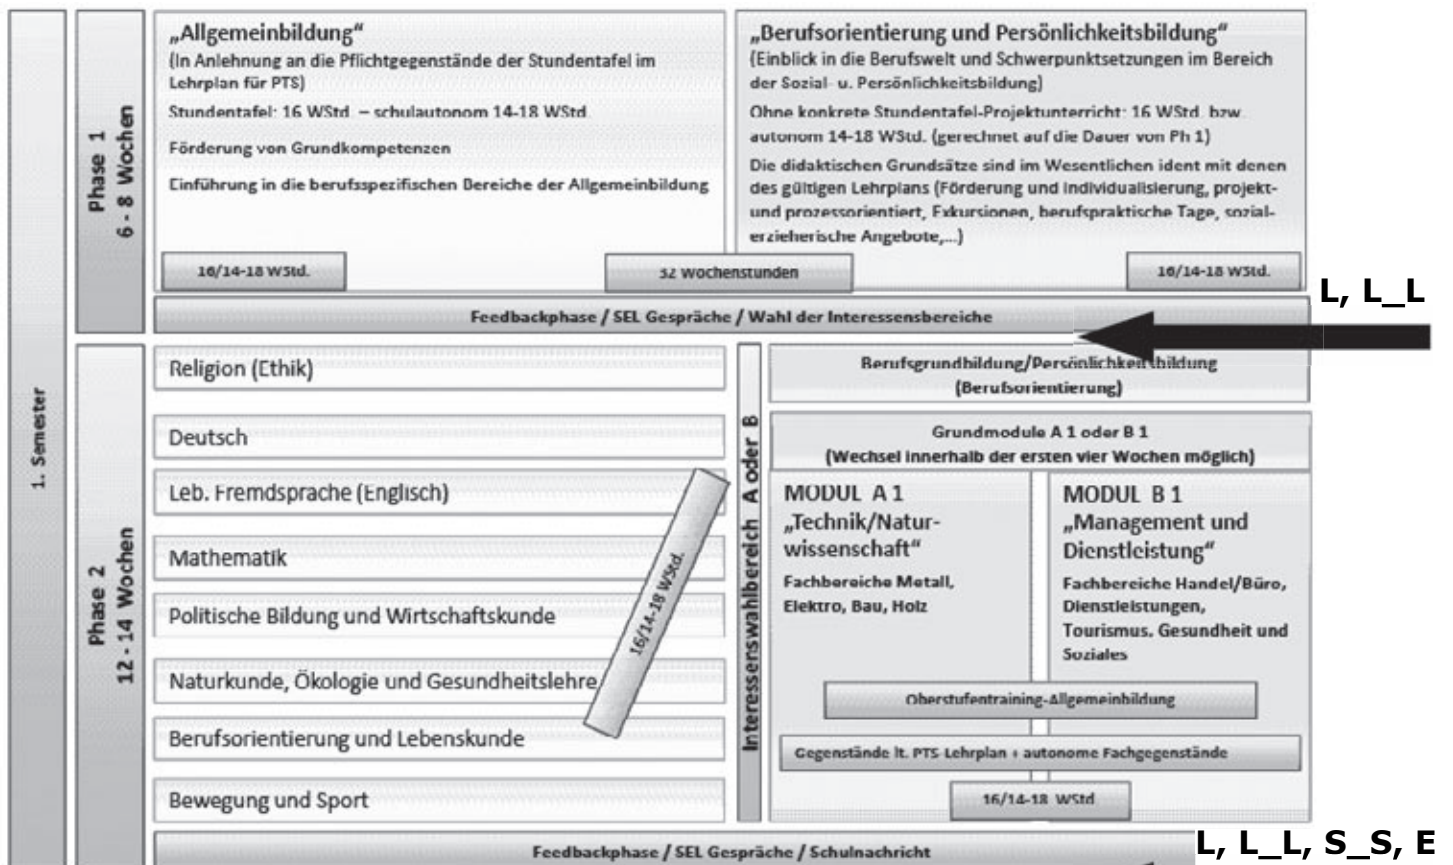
1. Semester

Phase 1
6 - 8 Wochen

„Allgemeinbildung"
(In Anlehnung an die Pflichtgegenstände der Stundentafel im Lehrplan für PTS)
Stundentafel: 16 WStd. – schulautonom 14-18 WStd.
Förderung von Grundkompetenzen
Einführung in die berufsspezifischen Bereiche der Allgemeinbildung

„Berufsorientierung und Persönlichkeitsbildung"
(Einblick in die Berufswelt und Schwerpunktsetzungen im Bereich der Sozial- u. Persönlichkeitsbildung)
Ohne konkrete Stundentafel-Projektunterricht: 16 WStd. bzw. autonom 14-18 WStd. (gerechnet auf die Dauer von Ph 1)
Die didaktischen Grundsätze sind im Wesentlichen ident mit denen des gültigen Lehrplans (Förderung und Individualisierung, projekt- und prozessorientiert, Exkursionen, berufspraktische Tage, sozialerzieherische Angebote,...)

16/14-18 WStd.
32 Wochenstunden
16/14-18 WStd.

L, L_L

Feedbackphase / SEL Gespräche / Wahl der Interessensbereiche

Phase 2
12 - 14 Wochen

Religion (Ethik)
Deutsch
Leb. Fremdsprache (Englisch)
Mathematik
Politische Bildung und Wirtschaftskunde
Naturkunde, Ökologie und Gesundheitslehre
Berufsorientierung und Lebenskunde
Bewegung und Sport

16/14-18 WStd.

Interessenswahlbereich A oder B

Berufsgrundbildung/Persönlichkeitsbildung
(Berufsorientierung)

Grundmodule A 1 oder B 1
(Wechsel innerhalb der ersten vier Wochen möglich)

MODUL A 1
„Technik/Naturwissenschaft"
Fachbereiche Metall, Elektro, Bau, Holz

MODUL B 1
„Management und Dienstleistung"
Fachbereiche Handel/Büro, Dienstleistungen, Tourismus. Gesundheit und Soziales

Oberstufentraining-Allgemeinbildung
Gegenstände lt. PTS-Lehrplan + autonome Fachgegenstände
16/14-18 WStd

L, L_L, S_S, E

Feedbackphase / SEL Gespräche / Schulnachricht